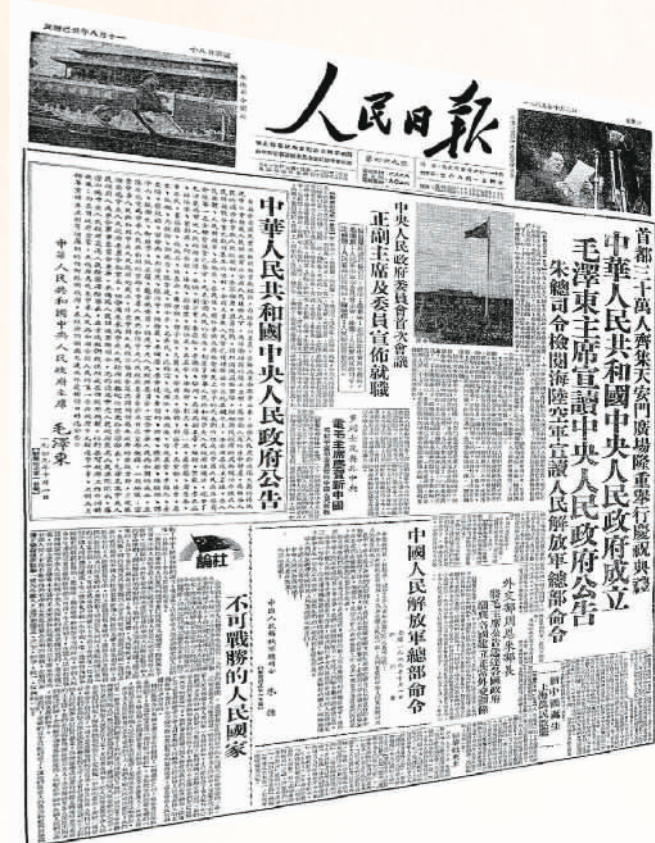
人民日報

首都三十萬人齊集天安門廣場隆重舉行慶祝典禮
中華人民共和國中央人民政府成立
毛澤東主席宣讀中央人民政府公告
朱總司令檢閱海陸空軍宣讀人民解放軍總部命令

中央人民政府委員會首次會議
正副主席及委員宣佈就職

中華人民共和國中央人民政府公告

中華人民共和國中央人民政府主席 毛澤東

社論
不可戰勝的人民國家

中國人民解放軍總部命令

外交部周恩來部長
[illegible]

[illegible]